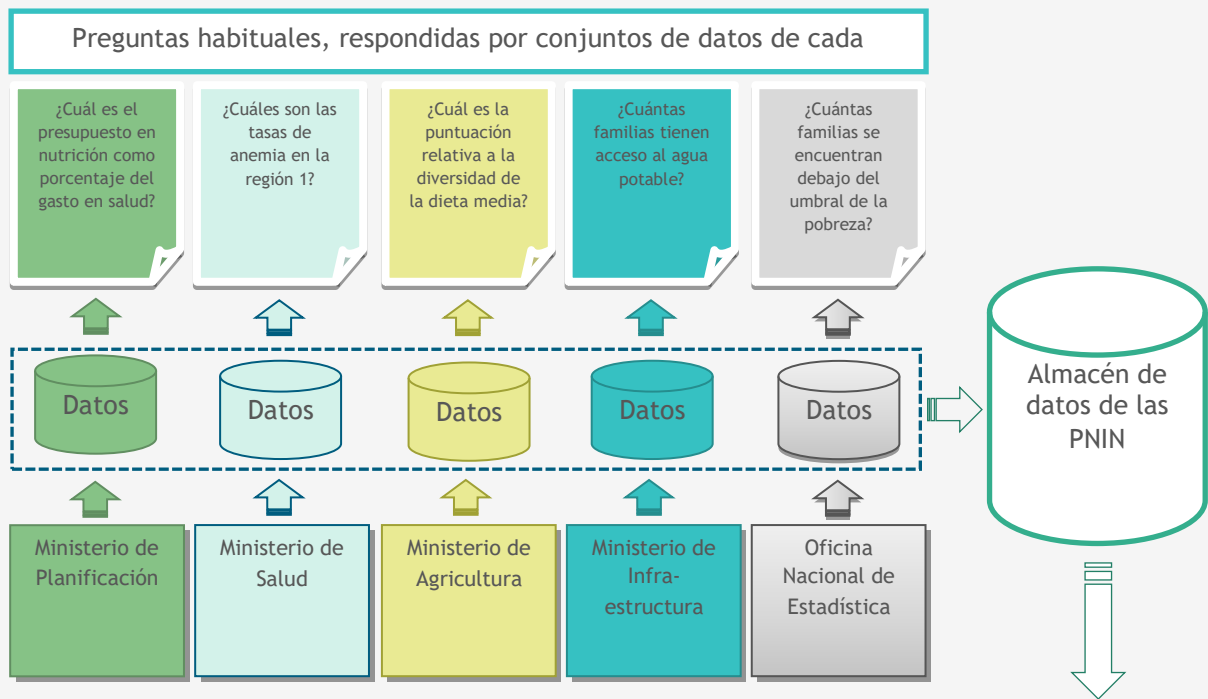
Preguntas habituales, respondidas por conjuntos de datos de cada

¿Cuál es el presupuesto en nutrición como porcentaje del gasto en salud?

¿Cuáles son las tasas de anemia en la región 1?

¿Cuál es la puntuación relativa a la diversidad de la dieta media?

¿Cuántas familias tienen acceso al agua potable?

¿Cuántas familias se encuentran debajo del umbral de la pobreza?

Datos

Datos

Datos

Datos

Datos

Almacén de datos de las PNIN

Ministerio de Planificación

Ministerio de Salud

Ministerio de Agricultura

Ministerio de Infra-estructura

Oficina Nacional de Estadística